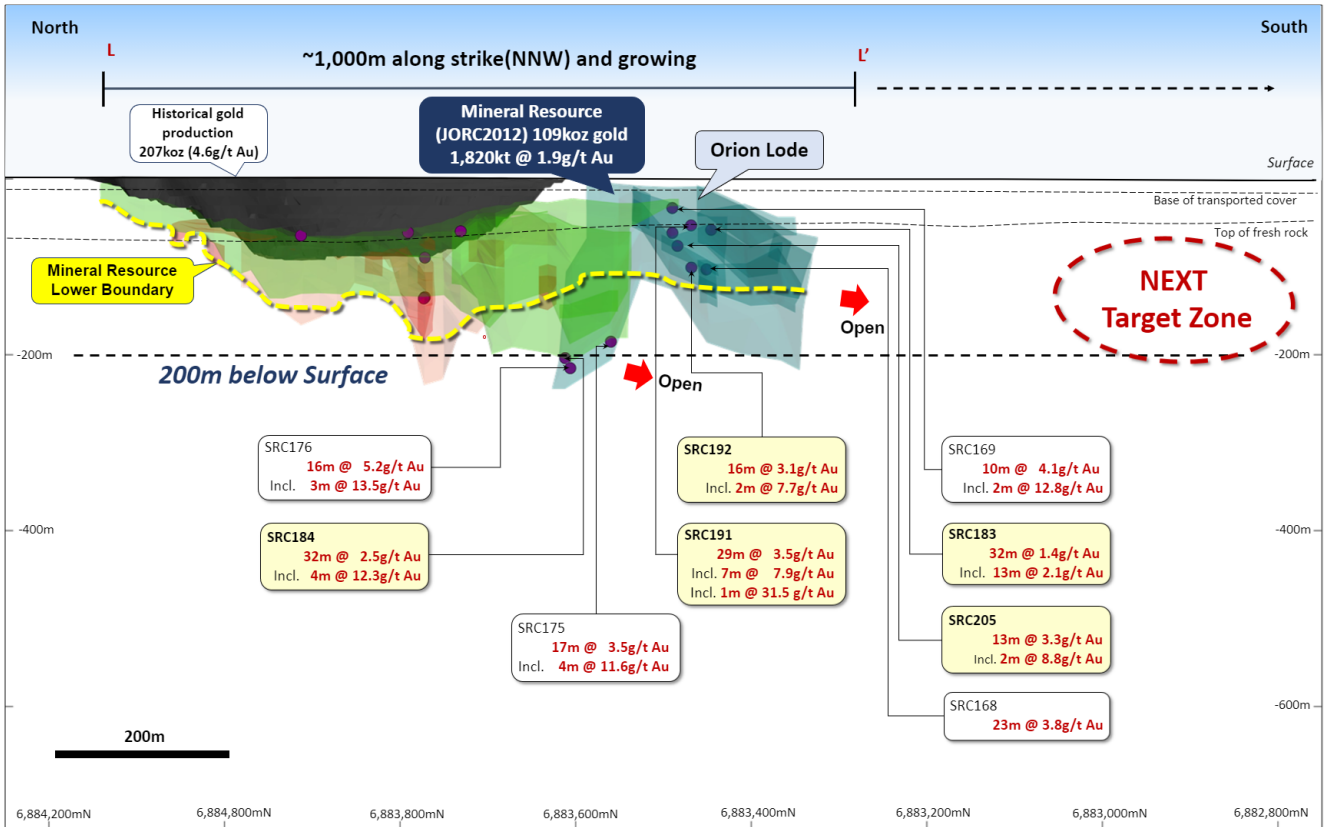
North

South

L

~1,000m along strike(NNW) and growing

L'

Historical gold production 207koz (4.6g/t Au)

Mineral Resource (JORC2012) 109koz gold 1,820kt @ 1.9g/t Au

Orion Lode

Surface

Base of transported cover

Top of fresh rock

Mineral Resource Lower Boundary

NEXT Target Zone

Open

-200m

200m below Surface

Open

-200m

SRC176
16m @ 5.2g/t Au
Incl. 3m @ 13.5g/t Au

SRC192
16m @ 3.1g/t Au
Incl. 2m @ 7.7g/t Au

SRC169
10m @ 4.1g/t Au
Incl. 2m @ 12.8g/t Au

-400m

SRC184
32m @ 2.5g/t Au
Incl. 4m @ 12.3g/t Au

SRC191
29m @ 3.5g/t Au
Incl. 7m @ 7.9g/t Au
Incl. 1m @ 31.5 g/t Au

SRC183
32m @ 1.4g/t Au
Incl. 13m @ 2.1g/t Au

-400m

SRC175
17m @ 3.5g/t Au
Incl. 4m @ 11.6g/t Au

SRC205
13m @ 3.3g/t Au
Incl. 2m @ 8.8g/t Au

-600m

SRC168
23m @ 3.8g/t Au

-600m

200m

6,884,200mN
6,884,800mN
6,883,800mN
6,883,600mN
6,883,400mN
6,883,200mN
6,883,000mN
6,882,800mN